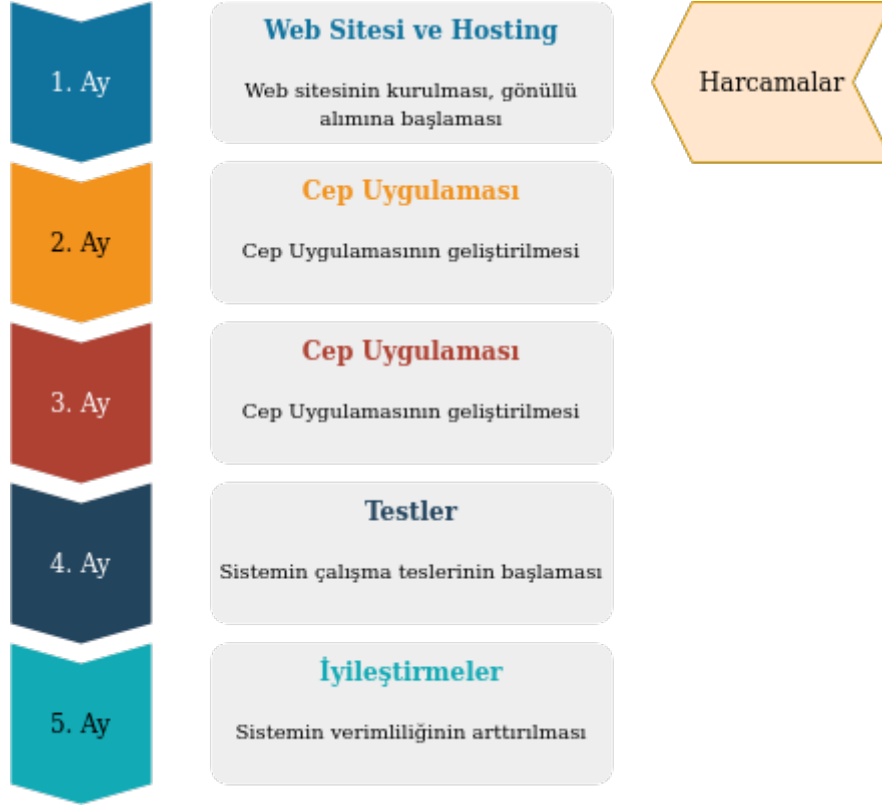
1. Ay

Web Sitesi ve Hosting

Web sitesinin kurulması, gönüllü alımına başlaması

Harcamalar

2. Ay

Cep Uygulaması

Cep Uygulamasının geliştirilmesi

3. Ay

Cep Uygulaması

Cep Uygulamasının geliştirilmesi

4. Ay

Testler

Sistemin çalışma teslerinin başlaması

5. Ay

İyileştirmeler

Sistemin verimliliğinin arttırılması